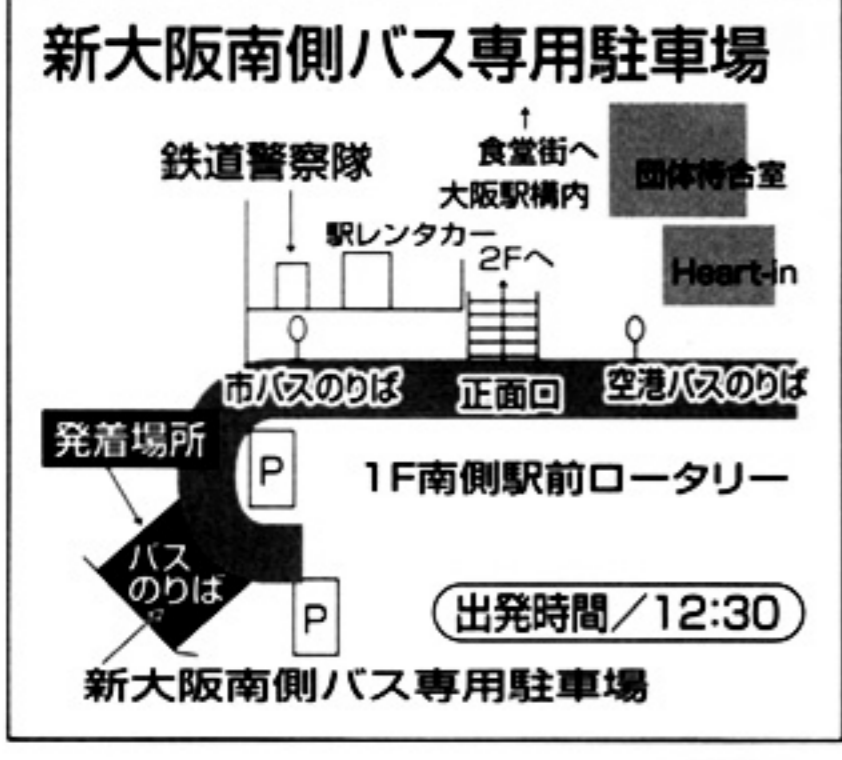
新大阪南側バス専用駐車場

鉄道警察隊

食堂街へ
大阪駅構内

団体待合室

駅レンタカー

2Fへ

Heart-in

市バスのりば

正面口

空港バスのりば

発着場所

P

1F南側駅前ロータリー

バス
のりば

P

出発時間／12:30

新大阪南側バス専用駐車場